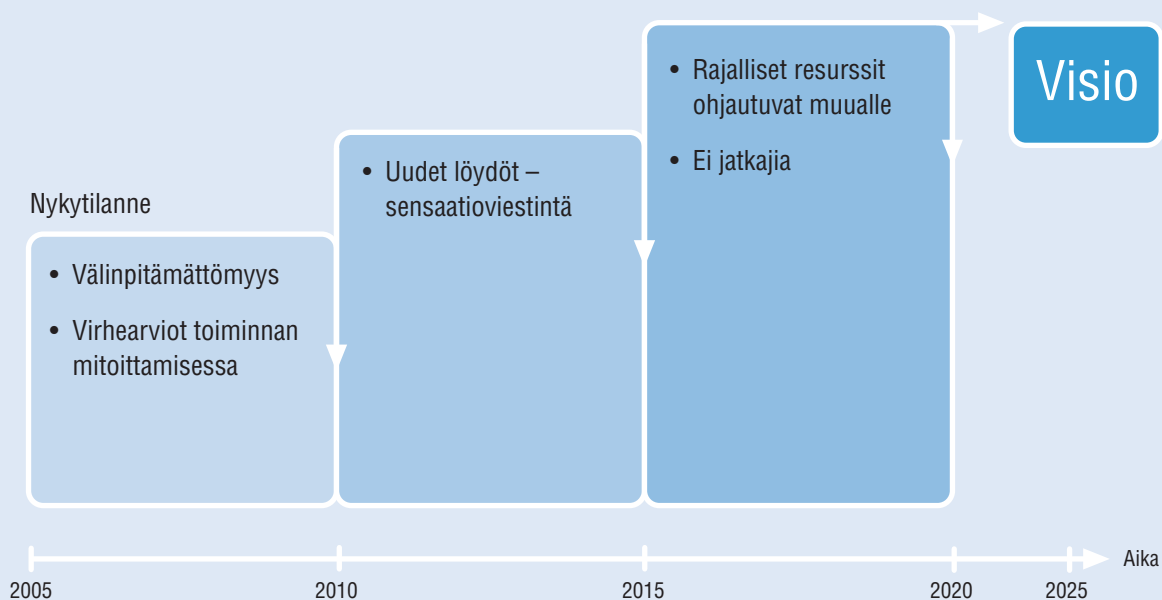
Visio

• Rajalliset resurssit ohjautuvat muualle

• Ei jatkajia

• Uudet löydöt – sensaatioviestintä

Nykytilanne

• Välinpitämättömyys

• Virhearviot toiminnan mitoittamisessa

Aika

2005

2010

2015

2020

2025